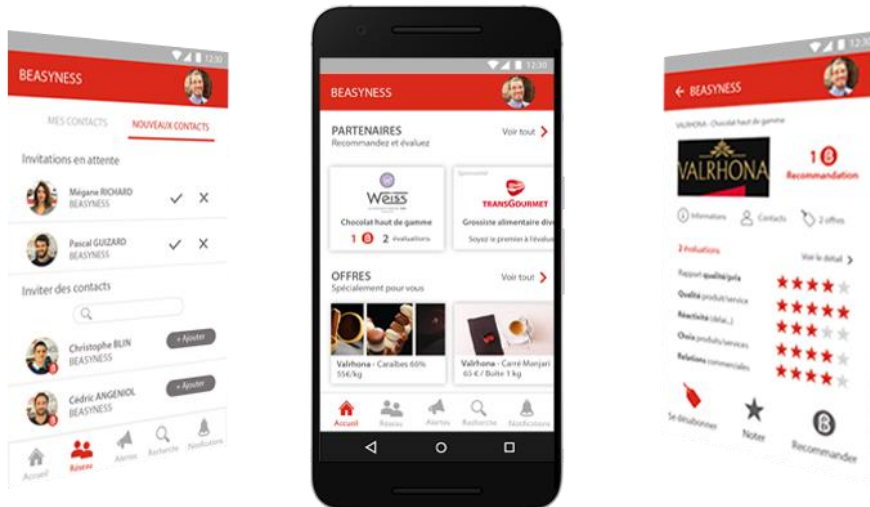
12:30
BEASYNESS
MES CONTACTS
NOUVEAUX CONTACTS
Invitations en attente
Mégane RICHARD
BEASYNESS
Pascal GUIZARD
BEASYNESS
Inviter des contacts
Christophe BLIN
BEASYNESS
+ Ajouter
Cédric ANGENIOL
BEASYNESS
+ Ajouter
Accueil
Réseau
Alertes
Recherche
Notifications

12:30
BEASYNESS
PARTENAIRES
Recommandez et évaluez
Voir tout
WEISS
Chocolat haut de gamme
1 2 évaluations
Sponsorisé
TRANSGOURMET
Grossiste alimentaire div
Soyez le premier à l'évalu
OFFRES
Spécialement pour vous
Voir tout
Valrhona - Caraïbes 66%
55€/kg
Valrhona - Carré Manjari
65 € / Boite 1 kg
Accueil
Réseau
Alertes
Recherche
Notifications

12:30
BEASYNESS
VALRHONA - Chocolat haut de gamme
VALRHONA
1
Recommandation
Informations
Contacts
2 offres
2 évaluations
Voir le détail
Rapport qualité/prix
Qualité produit/service
Réactivité (délai...)
Choix produits/services
Relations commerciales
Se désabonner
Noter
Recommander